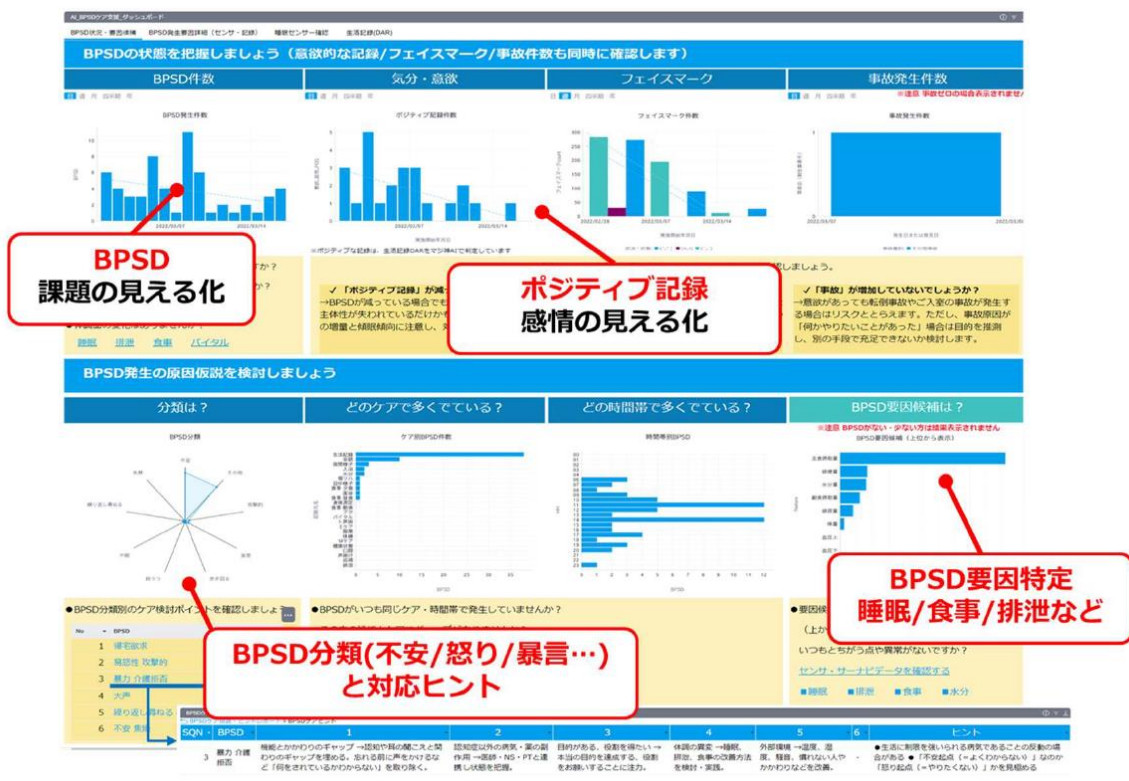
AI_BPSDケア支援_ダッシュボード

BPSD状況・要因候補　BPSD発生要因詳細（センサー・記録）　睡眠センサー確認　生活記録(DAR)

BPSDの状態を把握しましょう（意欲的な記録/フェイスマーク/事故件数も同時に確認します）

| BPSD件数 | 気分・意欲 | フェイスマーク | 事故発生件数 |
|---|---|---|---|

日 週 月 四半期 年

※注意 事故ゼロの場合表示されません

BPSD発生件数

ポジティブ記録件数

フェイスマーク件数

事故発生件数

2022/02/07　2022/03/14

2022/02/28　2022/03/07　2022/03/14

2022/02/07　2022/03/0

※ポジティブな記録は、生活記録DARをマシ神AIで判定しています

BPSD
課題の見える化

ポジティブ記録
感情の見える化

✓「ポジティブ記録」が減っ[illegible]
→BPSDが減っている場合でも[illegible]
主体性が失われているだけか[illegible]
の増量と傾眠傾向に注意し、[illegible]

睡眠　排泄　食事　バイタル

しましょう。

✓「事故」が増加していないでしょうか？
→意欲があっても転倒事故やご入室の事故が発生する場合はリスクとなりえます。ただし、事故原因が「何かやりたいことがあった」場合は目的を推測し、別の手段で充足できないか検討します。

BPSD発生の原因仮説を検討しましょう

| 分類は？ | どのケアで多くでている？ | どの時間帯で多くでている？ | BPSD要因候補は？ |
|---|---|---|---|

※注意 BPSDがない・少ない方は結果表示されません

BPSD分類

ケア別BPSD件数

時間帯別BPSD

BPSD要因候補（上位から表示）

BPSD要因特定
睡眠/食事/排泄など

●BPSD分類別のケア検討ポイントを確認しましょ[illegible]

| No | BPSD |
|---|---|
| 1 | 帰宅欲求 |
| 2 | 易怒性 攻撃的 |
| 3 | 暴力 介護拒否 |
| 4 | 大声 |
| 5 | 繰り返し尋ねる |
| 6 | 不安 焦燥 |

BPSD分類(不安/怒り/暴言…)
と対応ヒント

●BPSDがいつも同じケア・時間帯で発生していませんか？

●要因候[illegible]

（上か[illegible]

いつもとちがう点や異常がないですか？

センサー・サーナビデータを確認する

■睡眠　■排泄　■食事　■水分

| SQN | BPSD | 1 | 2 | 3 | 4 | 5 | 6 | ヒント |
|---|---|---|---|---|---|---|---|---|
| 3 | 暴力 介護拒否 | 機能とかかわりのギャップ →認知や料の聞こえと関わりのギャップを埋める。忘れる前に声をかけるなど「何をされているかわからない」を取り除く。 | 認知症以外の病気・薬の副作用 →医師・NS・PTと連携し状態を把握。 | 目的がある、役割を得たい → 本当の目的を達成する、役割をお願いすることに注力。 | 体調の異変 →睡眠、排泄、食事の改善方法を検討・実践。 | 外部環境 →温度、湿度、騒音、慣れない人やかかわりなどを改善。 | | ●生活に制限を強いられる病気であることの反動の場合がある ●「不安起点（＝よくわからない）」なのか「怒り起点（＝やりたくない）」かを見極める |